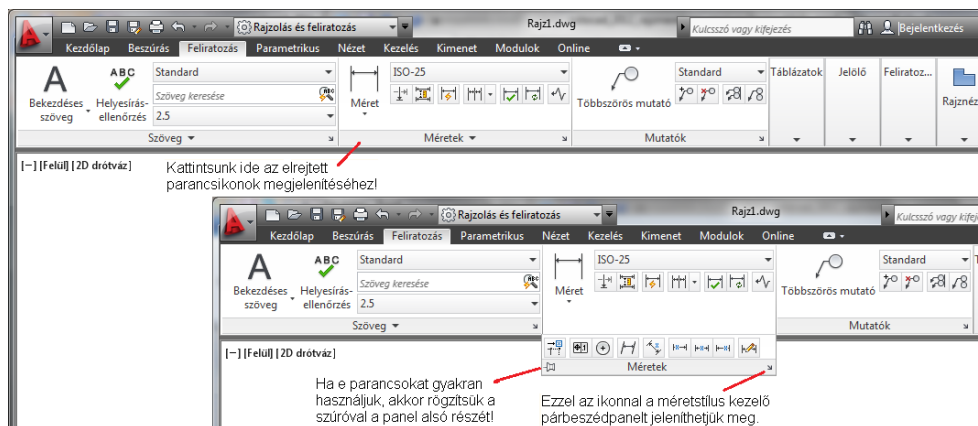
Rajzolás és feliratozás
Rajz1.dwg
Kulcsszó vagy kifejezés
Bejelentkezés
Kezdőlap Beszúrás Feliratozás Parametrikus Nézet Kezelés Kimenet Modulok Online
Standard
Szöveg keresése
2.5
Bekezdéses szöveg
Helyesírás-ellenőrzés
Szöveg
ISO-25
Méret
Méretek
Standard
Többszörös mutató
Mutatók
Táblázatok
Jelölő
Feliratoz...
Rajznéz
[−] [Felül] [2D drótváz]
Kattintsunk ide az elrejtett parancsikonok megjelenítéséhez!

Rajzolás és feliratozás
Rajz1.dwg
Kulcsszó vagy kifejez
Kezdőlap Beszúrás Feliratozás Parametrikus Nézet Kezelés Kimenet Modulok Online
Standard
Szöveg keresése
2.5
Bekezdéses szöveg
Helyesírás-ellenőrzés
Szöveg
ISO-25
Méret
Standard
Többszörös mutató
Mutatók
Méretek
[−] [Felül] [2D drótváz]
Ha e parancsokat gyakran használjuk, akkor rögzítsük a szúróval a panel alsó részét!
Ezzel az ikonnal a méretstílus kezelő párbeszédpanelt jeleníthetjük meg.